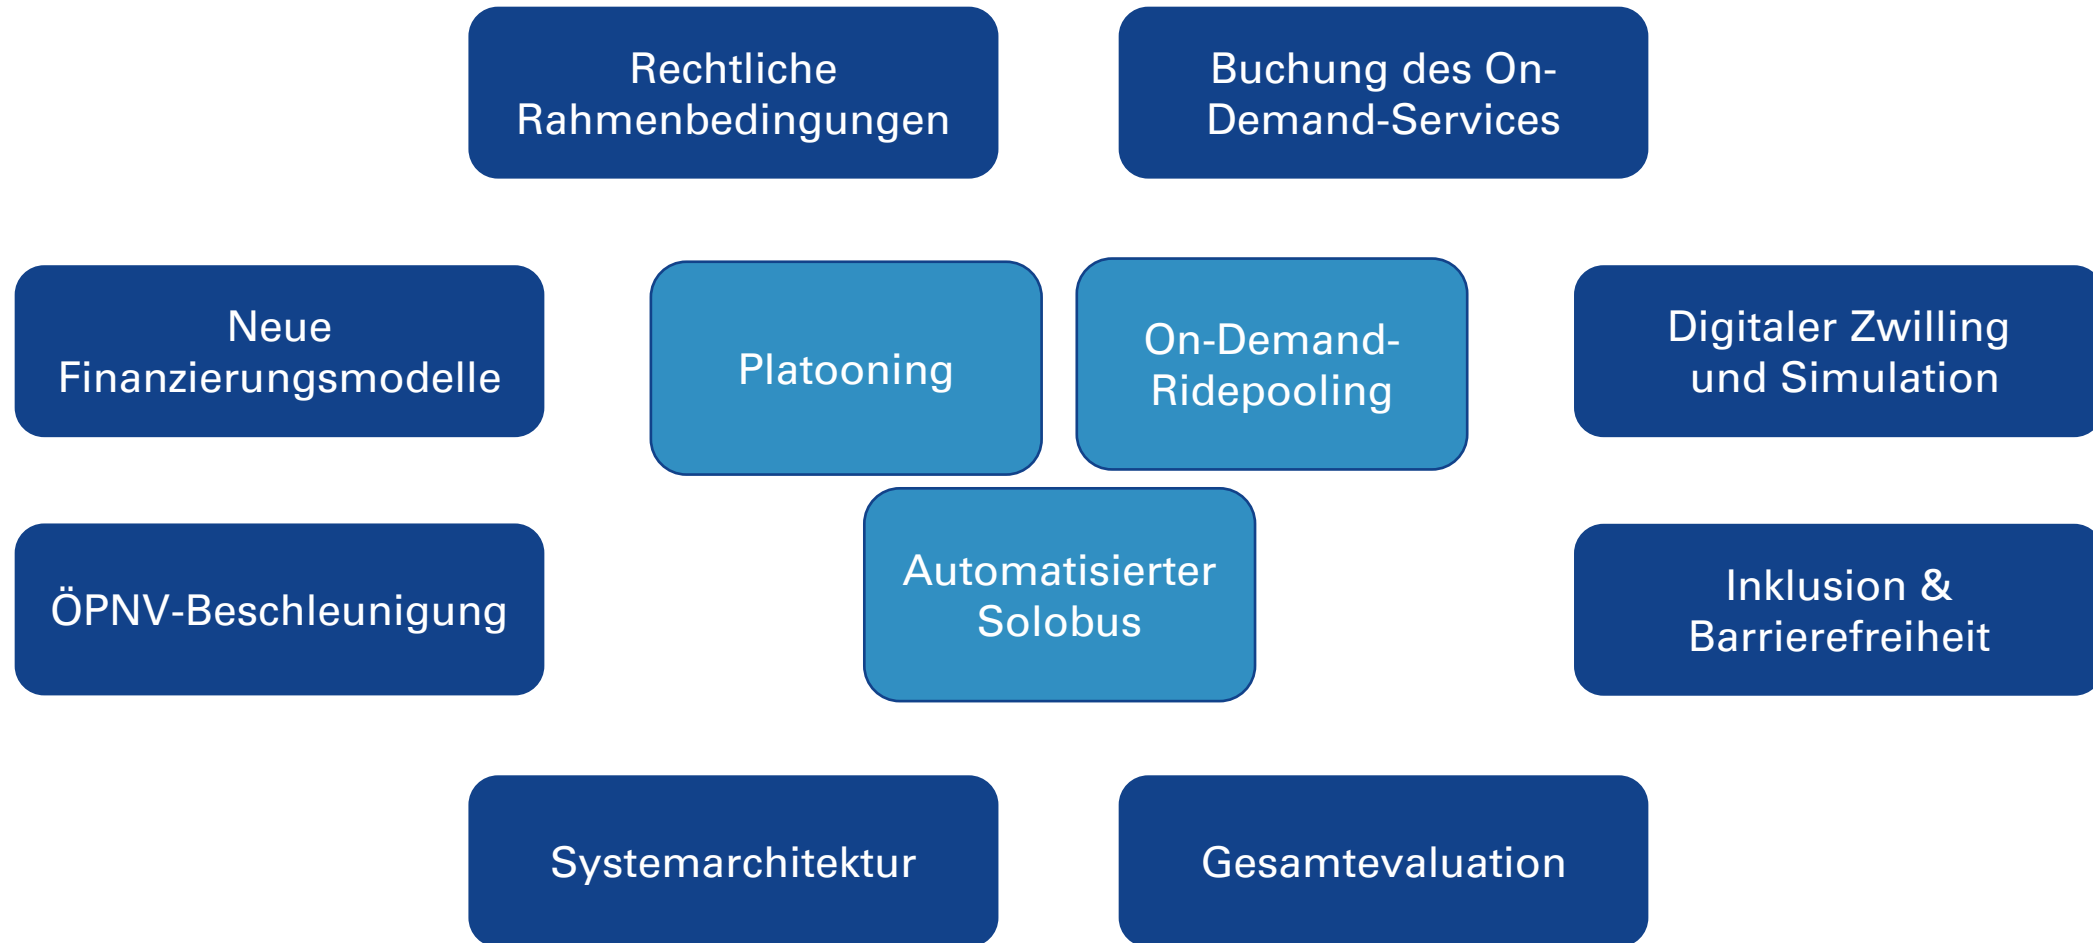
Rechtliche Rahmenbedingungen

Buchung des On-Demand-Services

Neue Finanzierungsmodelle

Platooning

On-Demand-Ridepooling

Digitaler Zwilling und Simulation

ÖPNV-Beschleunigung

Automatisierter Solobus

Inklusion & Barrierefreiheit

Systemarchitektur

Gesamtevaluation